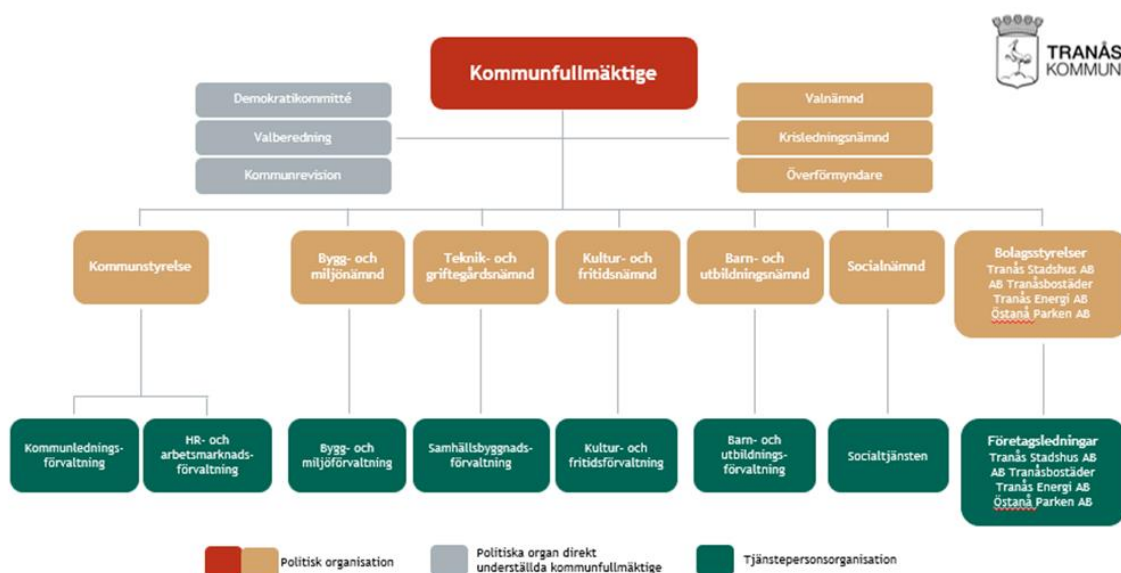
TRANÅS KOMMUN

Kommunfullmäktige

Demokratikommitté

Valberedning

Kommunrevision

Valnämnd

Krisledningsnämnd

Överförmyndare

Kommunstyrelse

Bygg- och miljönämnd

Teknik- och griftegårdsnämnd

Kultur- och fritidsnämnd

Barn- och utbildningsnämnd

Socialnämnd

Bolagsstyrelser
Tranås Stadshus AB
AB Tranåsbostäder
Tranås Energi AB
Östanå Parken AB

Kommunlednings-förvaltning

HR- och arbetsmarknads-förvaltning

Bygg- och miljöförvaltning

Samhällsbyggnads-förvaltning

Kultur- och fritidsförvaltning

Barn- och utbildnings-förvaltning

Socialtjänsten

Företagsledningar
Tranås Stadshus AB
AB Tranåsbostäder
Tranås Energi AB
Östanå Parken AB

Politisk organisation

Politiska organ direkt underställda kommunfullmäktige

Tjänstepersonsorganisation